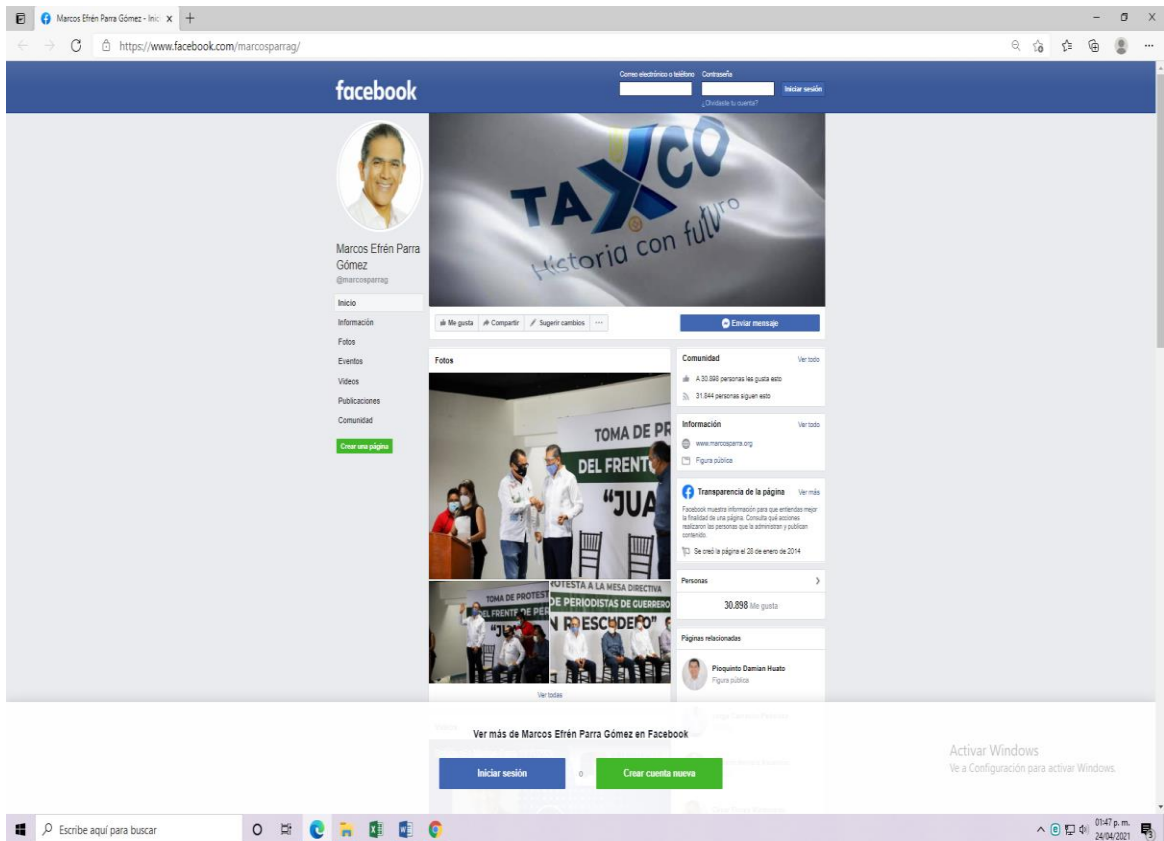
Marcos Efrén Parra Gómez - Inic x +

https://www.facebook.com/marcosparrag/

facebook

Correo electrónico o teléfono Contraseña

Iniciar sesión

¿Olvidaste tu cuenta?

TAXCO

Historia con futuro

Marcos Efrén Parra Gómez
@marcosparrag

Inicio
Información
Fotos
Eventos
Videos
Publicaciones
Comunidad

Crear una página

Me gusta Compartir Sugerir cambios ···

Enviar mensaje

Fotos

TOMA DE PR
DEL FRENTE
"JUA

TOMA DE PROTEST
DEL FRENTE DE PER
"JU

PROTESTA A LA MESA DIRECTIVA
DE PERIODISTAS DE GUERRERO
N PESCUDERO"

Ver todas

Comunidad Ver todo
A 30.898 personas les gusta esto
31.844 personas siguen esto

Información Ver todo
www.marcosparra.org
Figura pública

Transparencia de la página Ver más
Facebook muestra información para que entiendas mejor la finalidad de una página. Consulta qué acciones realizaron las personas que la administran y publican contenido.
Se creó la página el 28 de enero de 2014

Personas
30.898 Me gusta

Páginas relacionadas
Pioquinto Damian Huato
Figura pública

Ver más de Marcos Efrén Parra Gómez en Facebook

Iniciar sesión o Crear cuenta nueva

Activar Windows
Ve a Configuración para activar Windows.

Escribe aquí para buscar

01:47 p. m.
24/04/2021